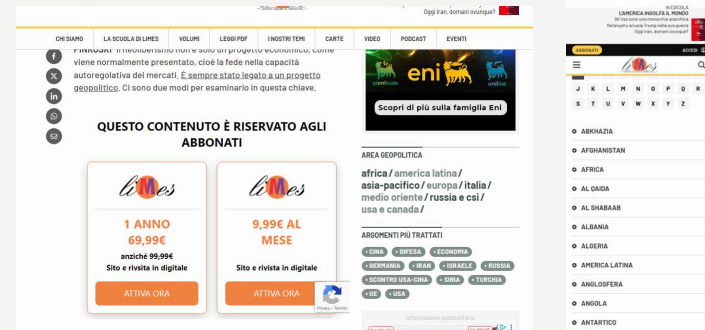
Oggi Iran, domani ovunque?

CHI SIAMO | LA SCUOLA DI LIMES | VOLUMI | LEGGI PDF | I NOSTRI TEMI | CARTE | VIDEO | PODCAST | EVENTI

PINKOSKI "il neoliberismo non è solo un progetto economico, come viene normalmente presentato, cioè la fede nella capacità autoregolativa dei mercati. È sempre stato legato a un progetto geopolitico. Ci sono due modi per esaminarlo in questa chiave.

QUESTO CONTENUTO È RISERVATO AGLI ABBONATI

limes
1 ANNO
69,99€
anziché 99,99€
Sito e rivista in digitale
ATTIVA ORA

limes
9,99€ AL MESE
Sito e rivista in digitale
ATTIVA ORA

eni
Scopri di più sulla famiglia Eni

AREA GEOPOLITICA
africa / america latina / asia-pacifico / europa / italia / medio oriente / russia e csi / usa e canada /

ARGOMENTI PIÙ TRATTATI
CINA · DIFESA · ECONOMIA · GERMANIA · IRAN · ISRAELE · RUSSIA · SCONTRO USA-CINA · SIRIA · TURCHIA · UE · USA

Informazione pubblicitaria

IN EDICOLA
L'AMERICA INGOLFA IL MONDO
Oggi Iran, domani ovunque?

ABBONATI
ACCEDI

limes

J K L M N O P Q R
S T U V W X Y Z

ABKHAZIA
AFGHANISTAN
AFRICA
AL QAIDA
AL SHABAAB
ALBANIA
ALGERIA
AMERICA LATINA
ANGLOSFERA
ANGOLA
ANTARTICO